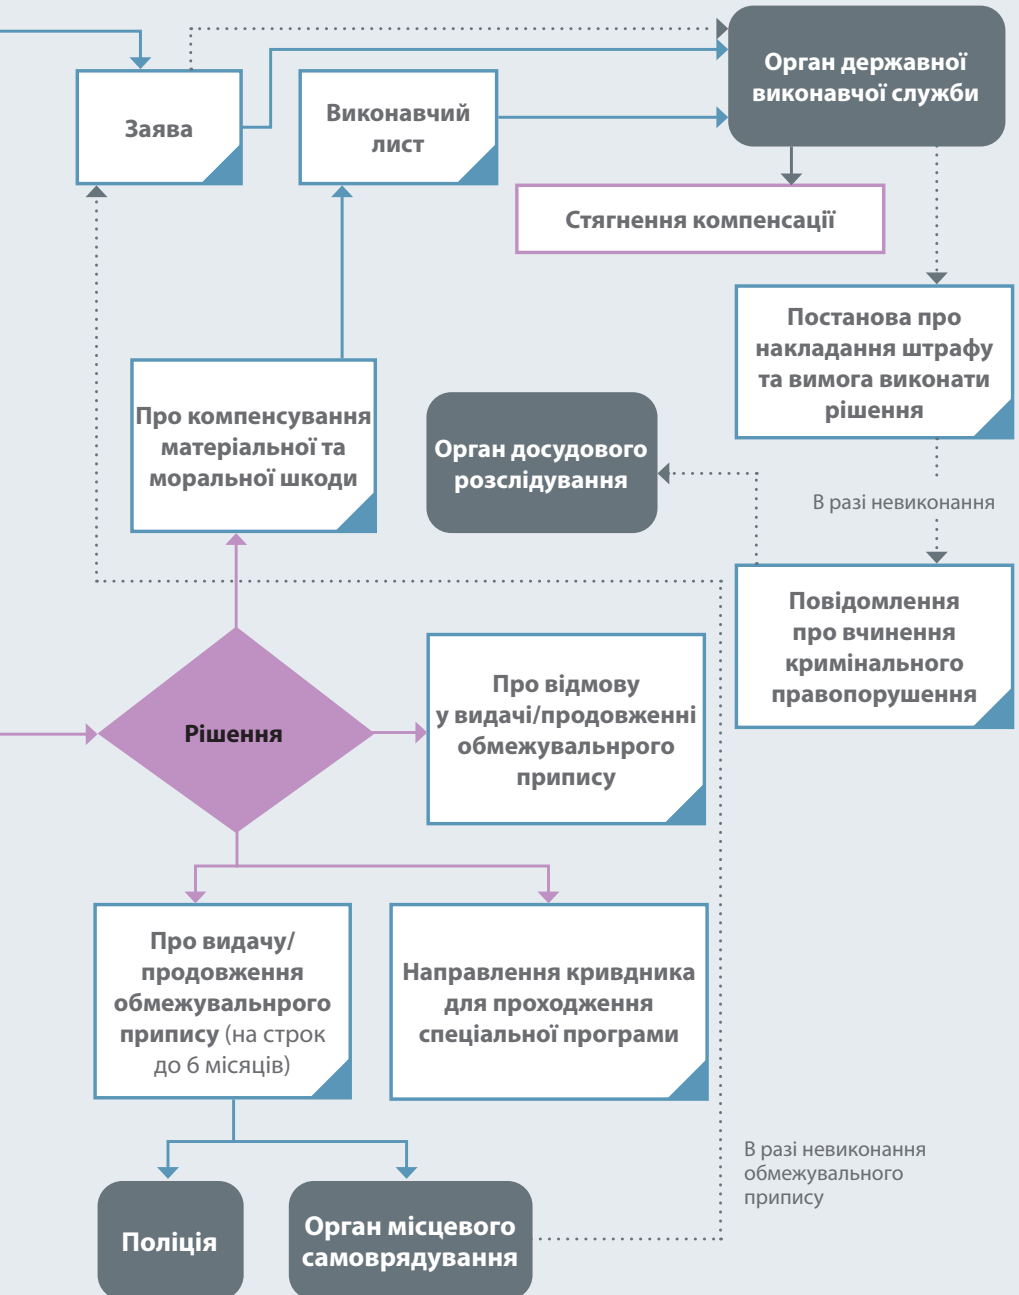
Заява

Виконавчий лист

Орган державної виконавчої служби

Стягнення компенсації

Постанова про накладання штрафу та вимога виконати рішення

В разі невиконання

Повідомлення про вчинення кримінального правопорушення

Про компенсування матеріальної та моральної шкоди

Орган досудового розслідування

Рішення

Про відмову у видачі/продовженні обмежувальнрого припису

Про видачу/ продовження обмежувальнрого припису (на строк до 6 місяців)

Направлення кривдника для проходження спеціальної програми

В разі невиконання обмежувального припису

Поліція

Орган місцевого самоврядування